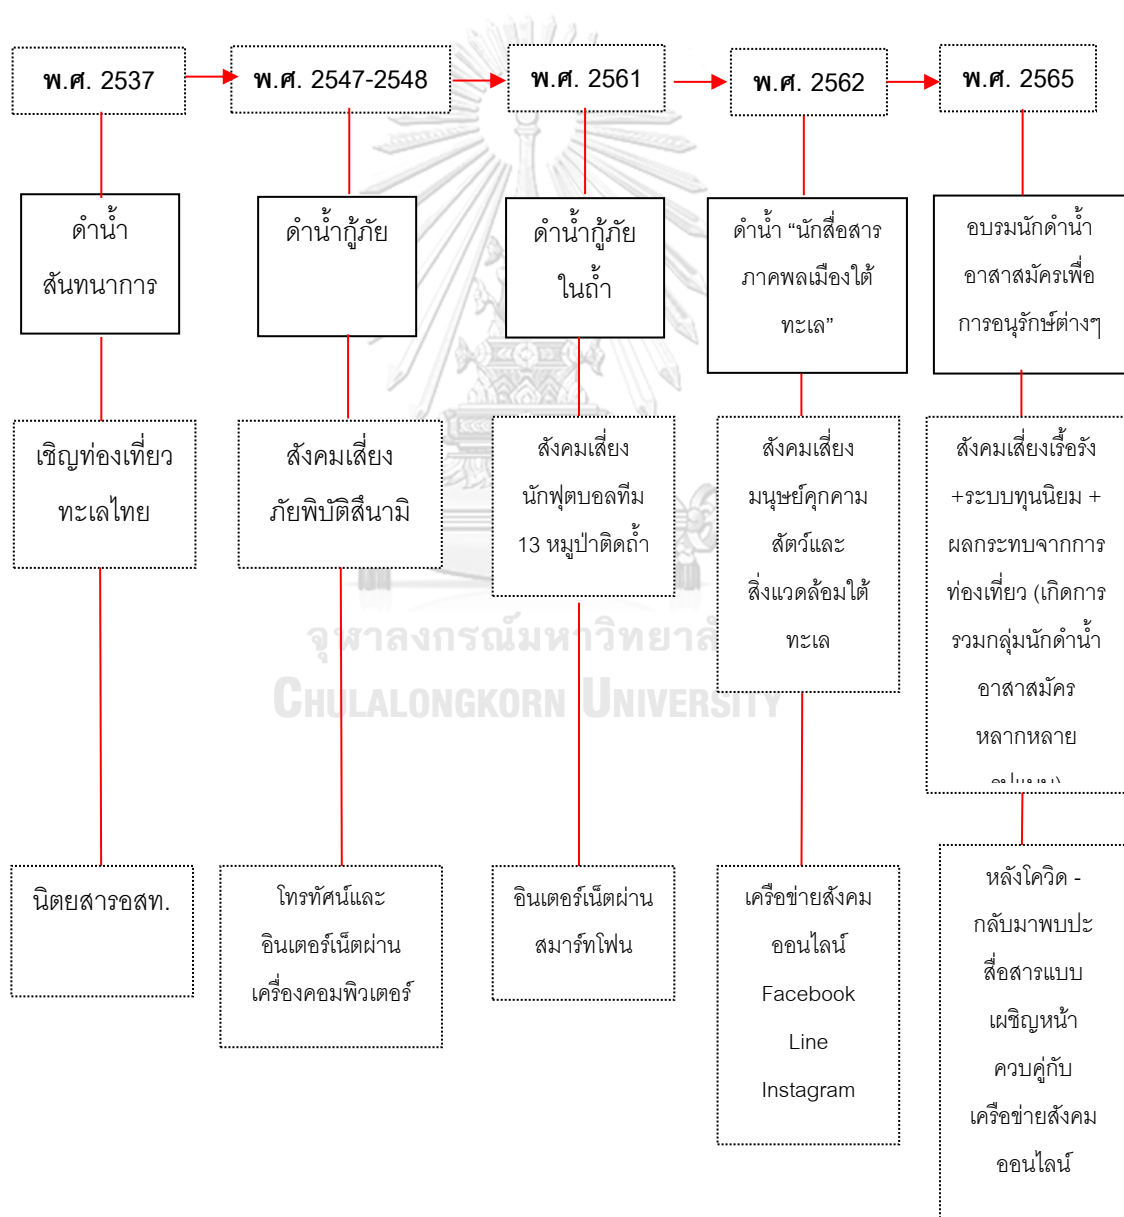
พ.ศ. 2537

ดำน้ำ สันทนาการ

เชิญท่องเที่ยว ทะเลไทย

นิตยสารอสท.

พ.ศ. 2547-2548

ดำน้ำกู้ภัย

สังคมเสี่ยง ภัยพิบัติสึนามิ

โทรทัศน์และ อินเตอร์เน็ตผ่าน เครื่องคอมพิวเตอร์

พ.ศ. 2561

ดำน้ำกู้ภัย ในถ้ำ

สังคมเสี่ยง นักฟุตบอลทีม 13 หมูป่าติดถ้ำ

อินเตอร์เน็ตผ่าน สมาร์ทโฟน

พ.ศ. 2562

ดำน้ำ "นักสื่อสาร ภาคพลเมืองใต้ ทะเล"

สังคมเสี่ยง มนุษย์คุกคาม สัตว์และ สิ่งแวดล้อมใต้ ทะเล

เครือข่ายสังคม ออนไลน์ Facebook Line Instagram

พ.ศ. 2565

อบรมนักดำน้ำ อาสาสมัครเพื่อ การอนุรักษ์ต่างๆ

สังคมเสี่ยงเรื้อรัง +ระบบทุนนิยม + ผลกระทบจากการ ท่องเที่ยว (เกิดการ รวมกลุ่มนักดำน้ำ อาสาสมัคร หลากหลาย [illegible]

หลังโควิด - กลับมาพบปะ สื่อสารแบบ เผชิญหน้า ควบคู่กับ เครือข่ายสังคม ออนไลน์

จุฬาลงกรณ์มหาวิทยาลัย
CHULALONGKORN UNIVERSITY